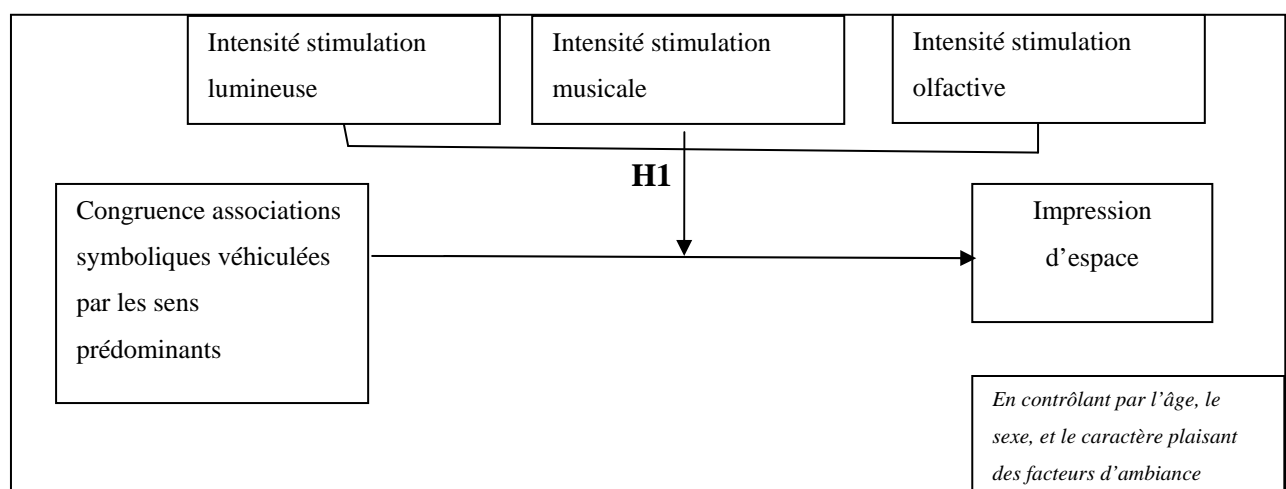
Intensité stimulation lumineuse

Intensité stimulation musicale

Intensité stimulation olfactive

H1

Congruence associations symboliques véhiculées par les sens prédominants

Impression d'espace

*En contrôlant par l'âge, le sexe, et le caractère plaisant des facteurs d'ambiance*